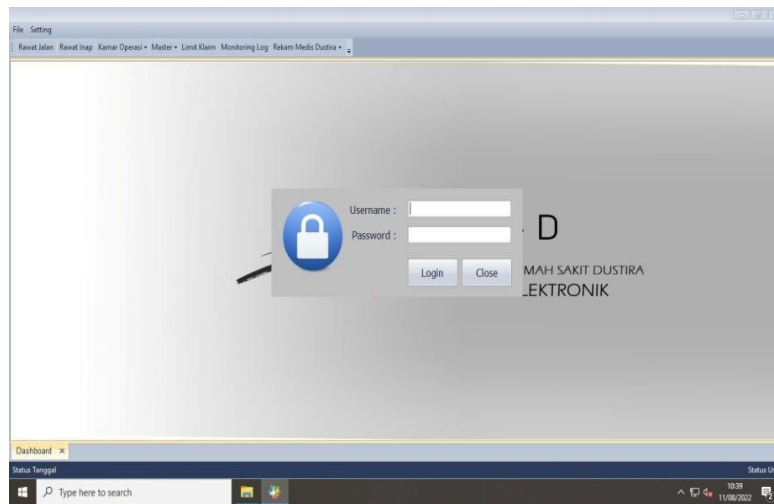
File Setting

Rawat Jalan Rawat Inap Kamar Operasi ▾ Master ▾ Limit Klaim Monitoring Log Rekam Medis Dustira ▾

Username :

Password :

Login Close

D

MAH SAKIT DUSTIRA

LEKTRONIK

Dashboard ×

Status Tanggal

Status U

Type here to search

10:39
11/08/2022